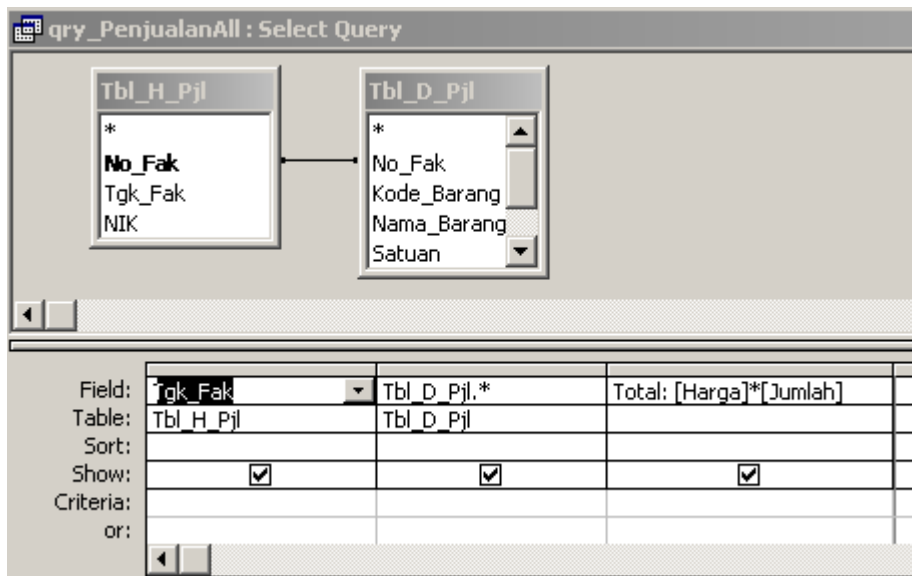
qry_PenjualanAll : Select Query

Tbl_H_Pjl
*
No_Fak
Tgk_Fak
NIK

Tbl_D_Pjl
*
No_Fak
Kode_Barang
Nama_Barang
Satuan

| | | | |
|---|---|---|---|
| Field: | Tgk_Fak | Tbl_D_Pjl.* | Total: [Harga]*[Jumlah] |
| Table: | Tbl_H_Pjl | Tbl_D_Pjl | |
| Sort: | | | |
| Show: | ☑ | ☑ | ☑ |
| Criteria: | | | |
| or: | | | |